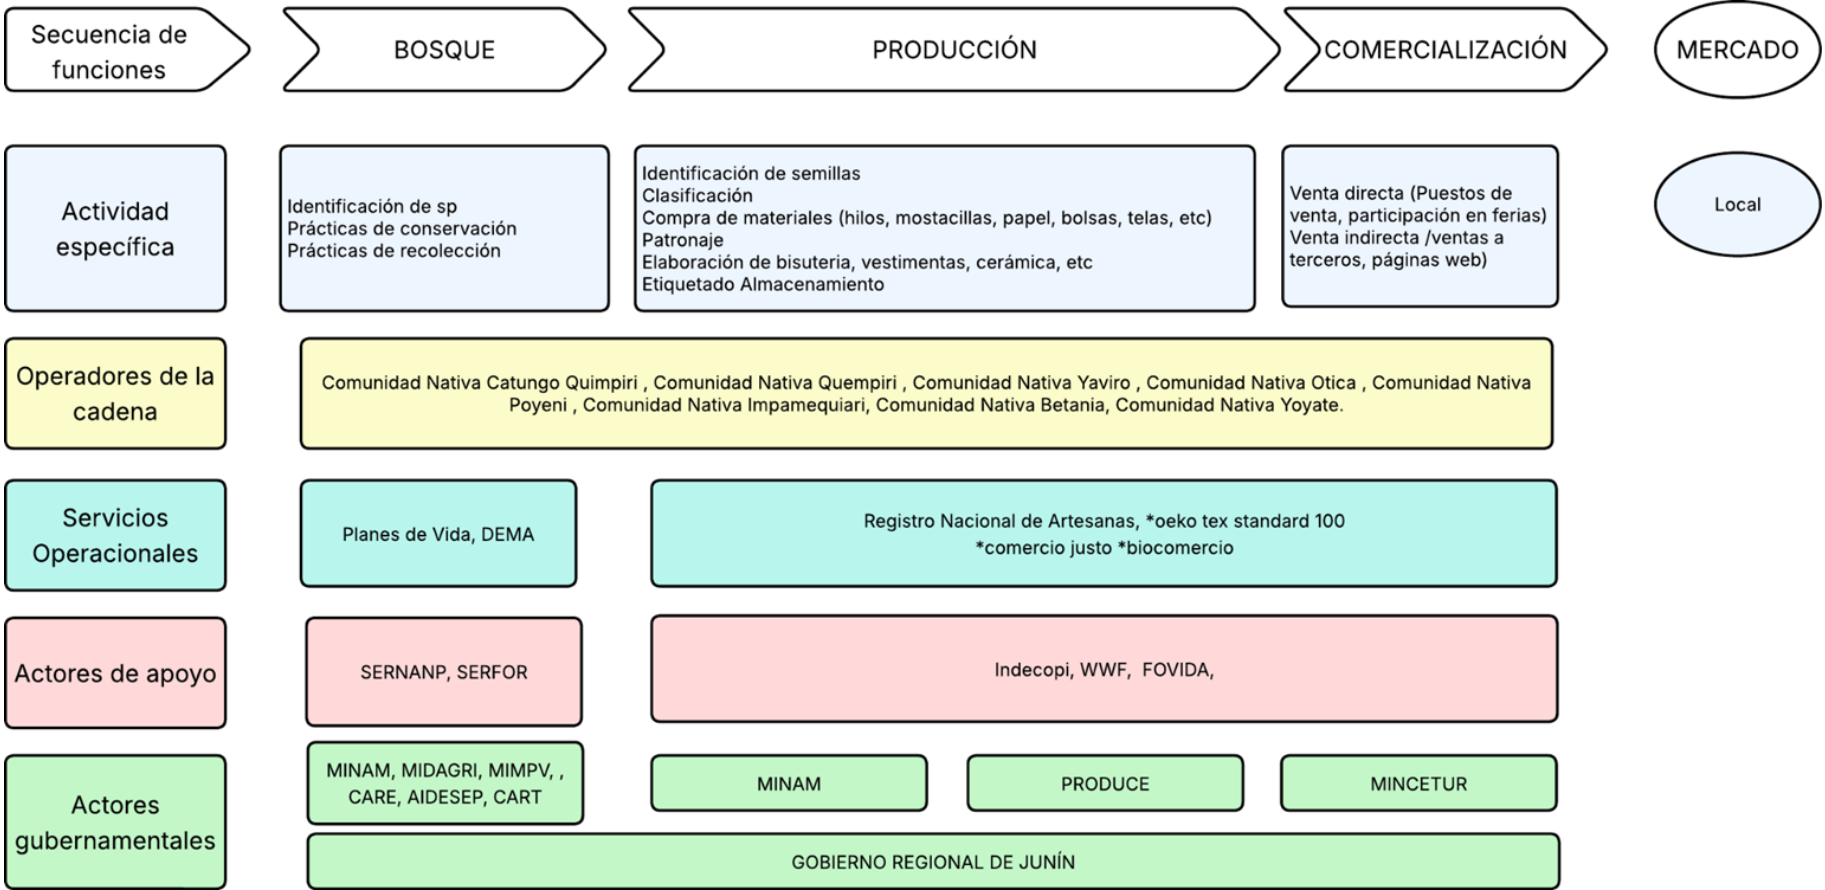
Secuencia de funciones

BOSQUE

PRODUCCIÓN

COMERCIALIZACIÓN

MERCADO

Actividad específica

Identificación de sp
Prácticas de conservación
Prácticas de recolección

Identificación de semillas
Clasificación
Compra de materiales (hilos, mostacillas, papel, bolsas, telas, etc)
Patronaje
Elaboración de bisuteria, vestimentas, cerámica, etc
Etiquetado Almacenamiento

Venta directa (Puestos de venta, participación en ferias)
Venta indirecta /ventas a terceros, páginas web)

Local

Operadores de la cadena

Comunidad Nativa Catungo Quimpiri , Comunidad Nativa Quempiri , Comunidad Nativa Yaviro , Comunidad Nativa Otica , Comunidad Nativa Poyeni , Comunidad Nativa Impamequiari, Comunidad Nativa Betania, Comunidad Nativa Yoyate.

Servicios Operacionales

Planes de Vida, DEMA

Registro Nacional de Artesanas, *oeko tex standard 100
*comercio justo *biocomercio

Actores de apoyo

SERNANP, SERFOR

Indecopi, WWF, FOVIDA,

Actores gubernamentales

MINAM, MIDAGRI, MIMPV, , CARE, AIDESEP, CART

MINAM

PRODUCE

MINCETUR

GOBIERNO REGIONAL DE JUNÍN